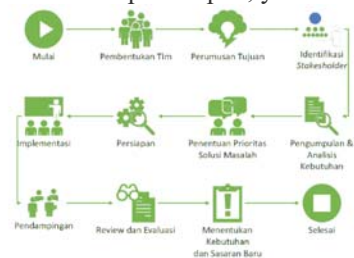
Mulai

Pembentukan Tim

Perumusan Tujuan

Identifikasi *Stakeholder*

Pengumpulan & Analisis Kebutuhan

Penentuan Prioritas Solusi Masalah

Persiapan

Implementasi

Pendampingan

Review dan Evaluasi

Menentukan Kebutuhan dan Sasaran Baru

Selesai